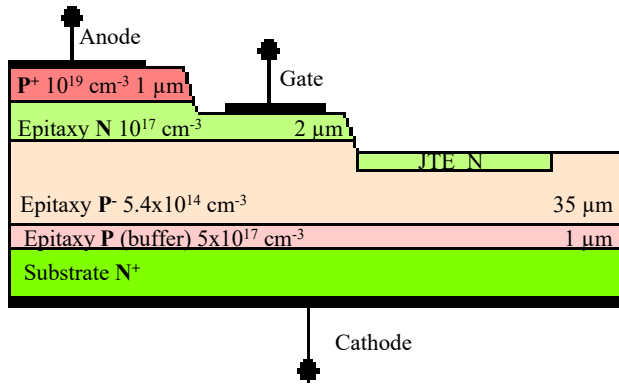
Anode

$P^+$ $10^{19}$ cm$^{-3}$ 1 µm

Gate

Epitaxy N $10^{17}$ cm$^{-3}$ 2 µm

JTE N

Epitaxy $P^-$ 5.4x$10^{14}$ cm$^{-3}$ 35 µm

Epitaxy P (buffer) 5x$10^{17}$ cm$^{-3}$ 1 µm

Substrate $N^+$

Cathode